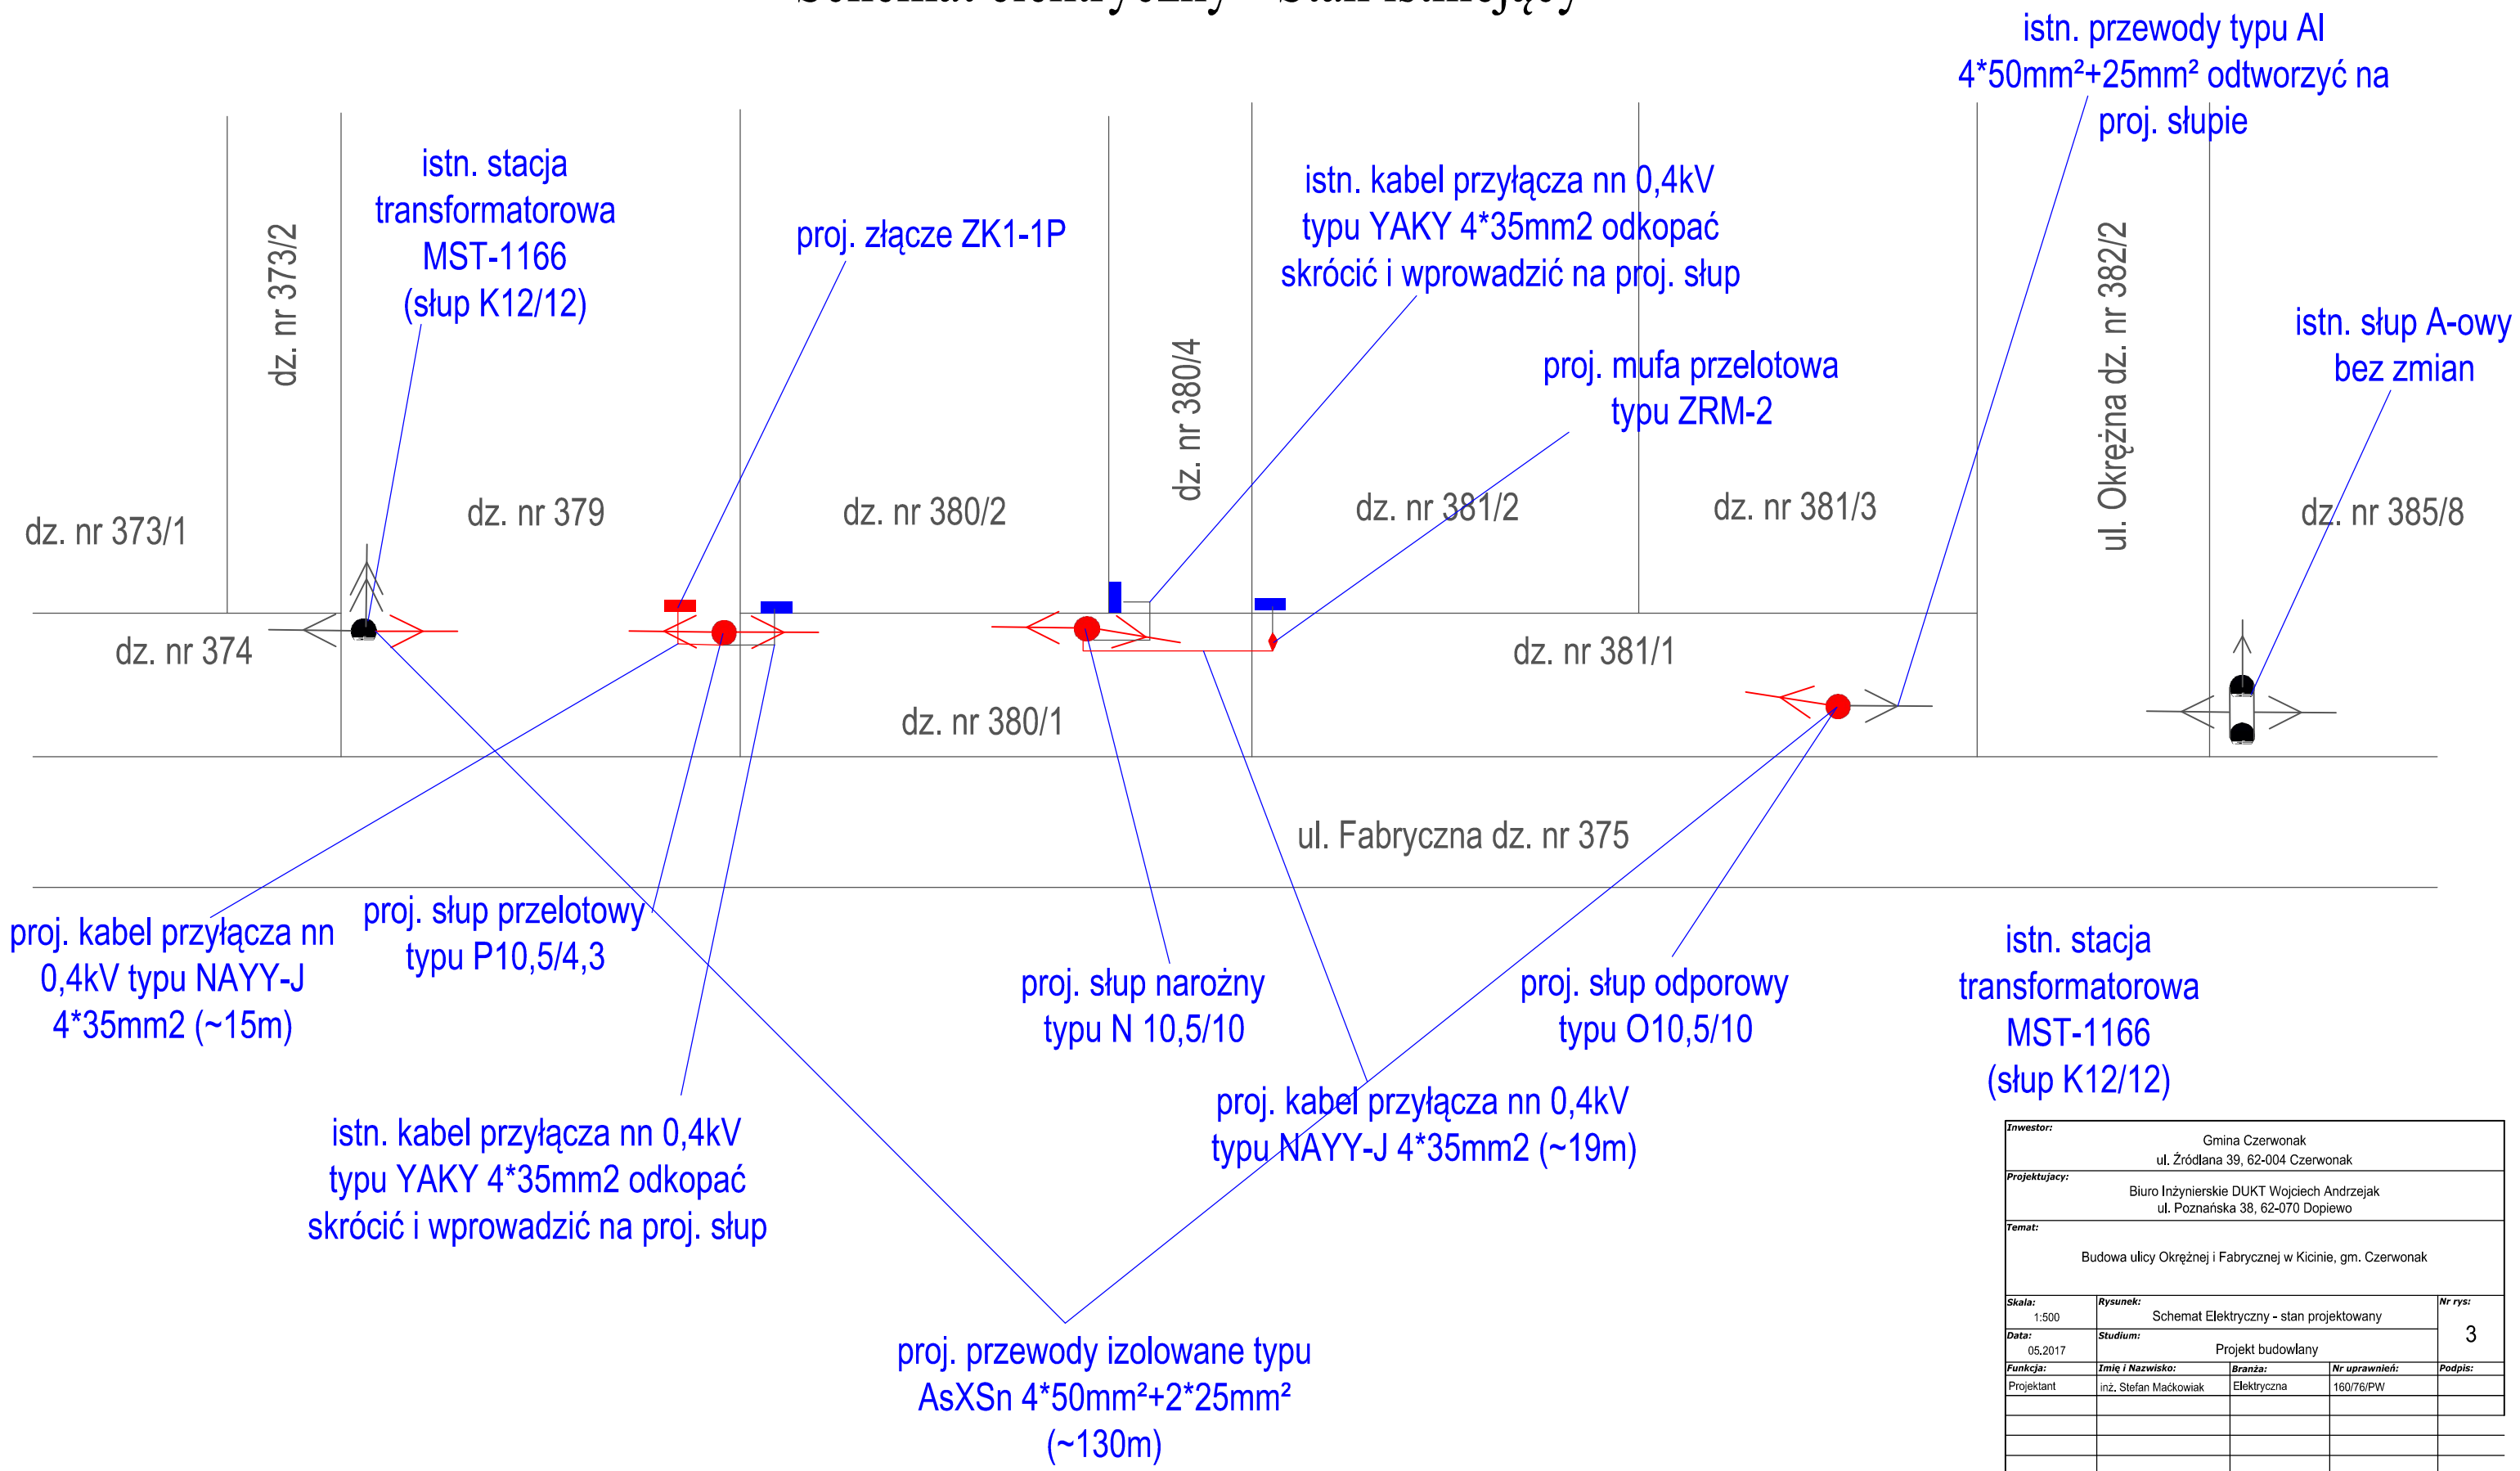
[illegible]

istn. przewody typu Al 4*50mm²+25mm² odtworzyć na proj. słupie

istn. stacja transformatorowa MST-1166 (słup K12/12)

proj. złącze ZK1-1P

istn. kabel przyłącza nn 0,4kV typu YAKY 4*35mm2 odkopać skrócić i wprowadzić na proj. słup

proj. mufa przelotowa typu ZRM-2

istn. słup A-owy bez zmian

dz. nr 373/2

dz. nr 380/4

ul. Okrężna dz. nr 382/2

dz. nr 373/1

dz. nr 379

dz. nr 380/2

dz. nr 381/2

dz. nr 381/3

dz. nr 385/8

dz. nr 374

dz. nr 381/1

dz. nr 380/1

ul. Fabryczna dz. nr 375

proj. kabel przyłącza nn 0,4kV typu NAYY-J 4*35mm2 (~15m)

proj. słup przelotowy typu P10,5/4,3

proj. słup narożny typu N 10,5/10

proj. słup odporowy typu O10,5/10

istn. stacja transformatorowa MST-1166 (słup K12/12)

proj. kabel przyłącza nn 0,4kV typu NAYY-J 4*35mm2 (~19m)

istn. kabel przyłącza nn 0,4kV typu YAKY 4*35mm2 odkopać skrócić i wprowadzić na proj. słup

proj. przewody izolowane typu AsXSn 4*50mm²+2*25mm² (~130m)

| Inwestor: | Gmina Czerwonak ul. Źródlana 39, 62-004 Czerwonak | | | |
|---|---|---|---|---|
| Projektujący: | Biuro Inżynierskie DUKT Wojciech Andrzejak ul. Poznańska 38, 62-070 Dopiewo | | | |
| Temat: | Budowa ulicy Okrężnej i Fabrycznej w Kicinie, gm. Czerwonak | | | |
| Skala: 1:500 | Rysunek: Schemat Elektryczny - stan projektowany | | | Nr rys: 3 |
| Data: 05.2017 | Studium: Projekt budowlany | | | |
| Funkcja: | Imię i Nazwisko: | Branża: | Nr uprawnień: | Podpis: |
| Projektant | inż. Stefan Maćkowiak | Elektryczna | 160/76/PW | |